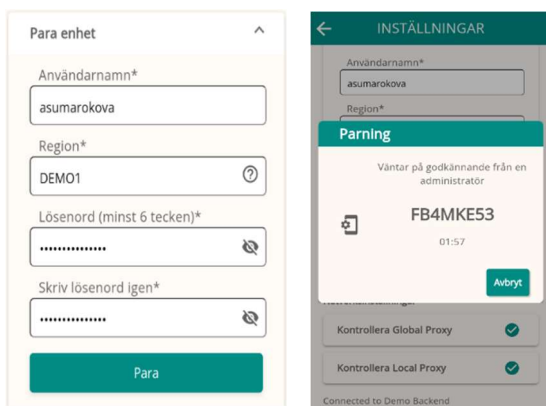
Para enhet

Användarnamn*

asumarokova

Region*

DEMO1

Lösenord (minst 6 tecken)*

•••••••••••••••

Skriv lösenord igen*

•••••••••••••••

Para

INSTÄLLNINGAR

Användarnamn*

asumarokova

Region*

Parning

Väntar på godkännande från en administratör

FB4MKE53

01:57

Avbryt

Kontrollera Global Proxy

Kontrollera Local Proxy

Connected to Demo Backend